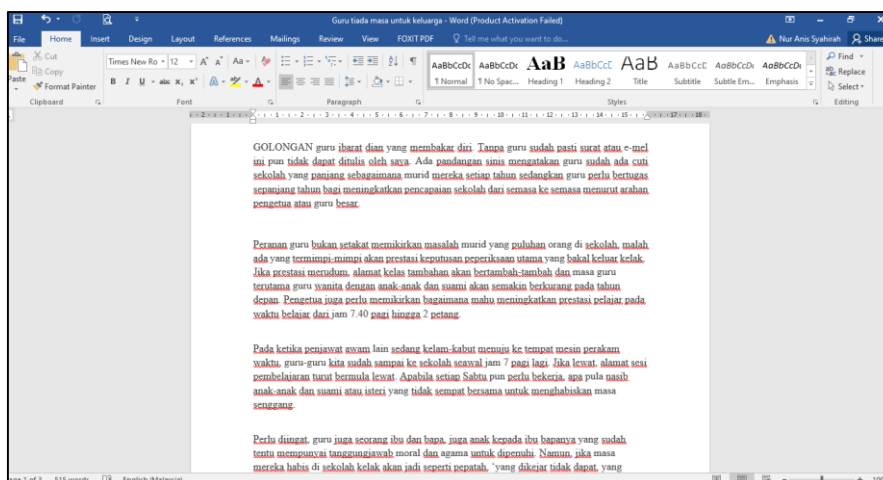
Guru tiada masa untuk keluarga - Word (Product Activation Failed)

File Home Insert Design Layout References Mailings Review View FOXIT PDF Tell me what you want to do...

Nur Anis Syahirah Share

Cut
Copy
Format Painter
Paste
Clipboard

Times New Ro 12
Font

Paragraph

AaBbCcDc ¶ Normal
AaBbCcDc ¶ No Spac...
AaB Heading 1
AaBbCcC Heading 2
AaB Title
AaBbCcC Subtitle
AaBbCcDc Subtle Em...
AaBbCcDc Emphasis
Styles

Find
Replace
Select
Editing

GOLONGAN guru ibarat dian yang membakar diri. Tanpa guru sudah pasti surat atau e-mel ini pun tidak dapat ditulis oleh saya. Ada pandangan sinis mengatakan guru sudah ada cuti sekolah yang panjang sebagaimana murid mereka setiap tahun sedangkan guru perlu bertugas sepanjang tahun bagi meningkatkan pencapaian sekolah dari semasa ke semasa menurut arahan pengetua atau guru besar.

Peranan guru bukan setakat memikirkan masalah murid yang puluhan orang di sekolah, malah ada yang termimpi-mimpi akan prestasi keputusan peperiksaan utama yang bakal keluar kelak. Jika prestasi merudum, alamat kelas tambahan akan bertambah-tambah dan masa guru terutama guru wanita dengan anak-anak dan suami akan semakin berkurang pada tahun depan. Pengetua juga perlu memikirkan bagaimana mahu meningkatkan prestasi pelajar pada waktu belajar dari jam 7.40 pagi hingga 2 petang.

Pada ketika penjawat awam lain sedang kelam-kabut menuju ke tempat mesin perakam waktu, guru-guru kita sudah sampai ke sekolah seawal jam 7 pagi lagi. Jika lewat, alamat sesi pembelajaran turut bermula lewat. Apabila setiap Sabtu pun perlu bekerja, apa pula nasib anak-anak dan suami atau isteri yang tidak sempat bersama untuk menghabiskan masa senggang.

Perlu diingat, guru juga seorang ibu dan bapa, juga anak kepada ibu bapanya yang sudah tentu mempunyai tanggungjawab moral dan agama untuk dipenuhi. Namun, jika masa mereka habis di sekolah kelak akan jadi seperti pepatah, 'yang dikejar tidak dapat, yang

age 1 of 2 515 words English (Malaysia)